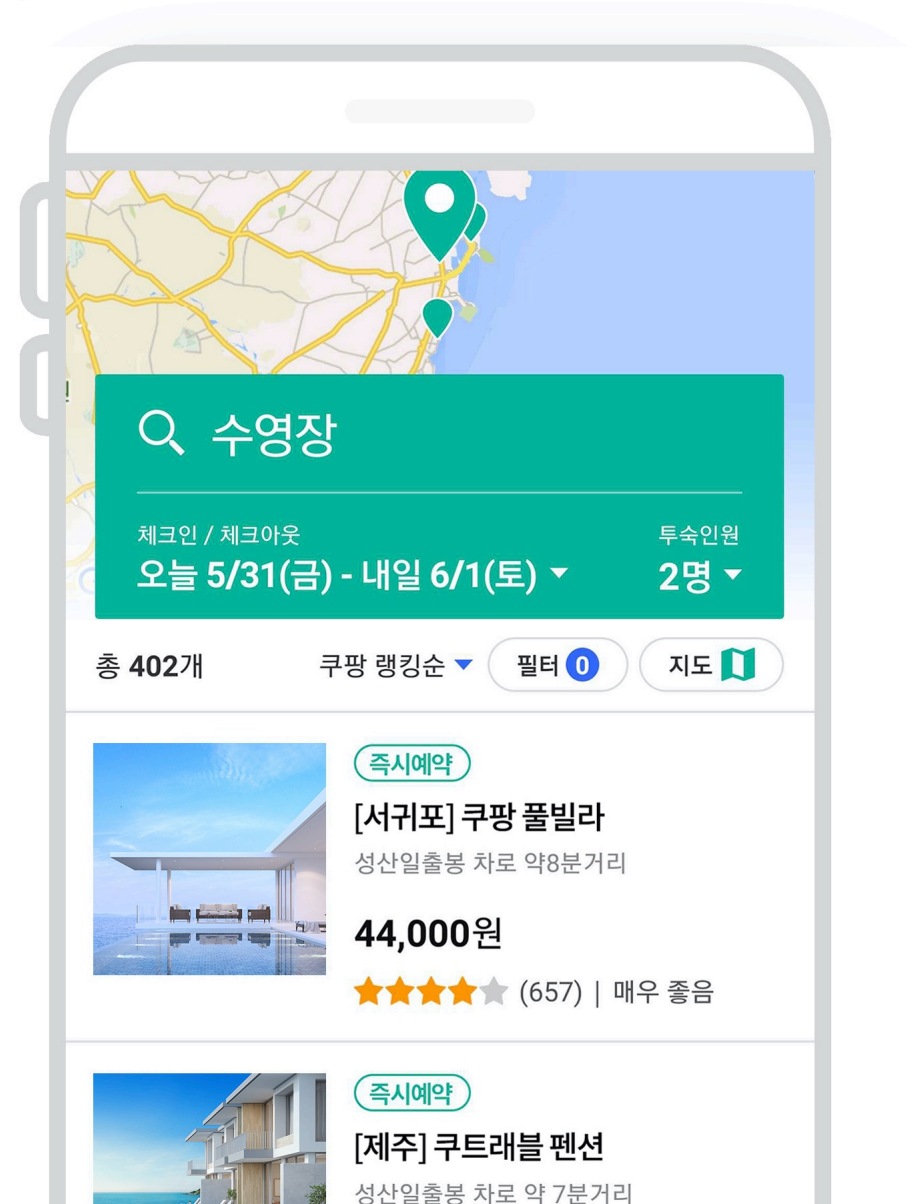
수영장

체크인 / 체크아웃
오늘 5/31(금) - 내일 6/1(토)

투숙인원
2명

총 402개
쿠팡 랭킹순
필터 0
지도

즉시예약
[서귀포] 쿠팡 풀빌라
성산일출봉 차로 약8분거리
44,000원
(657) | 매우 좋음

즉시예약
[제주] 쿠트래블 펜션
성산일출봉 차로 약 7분거리